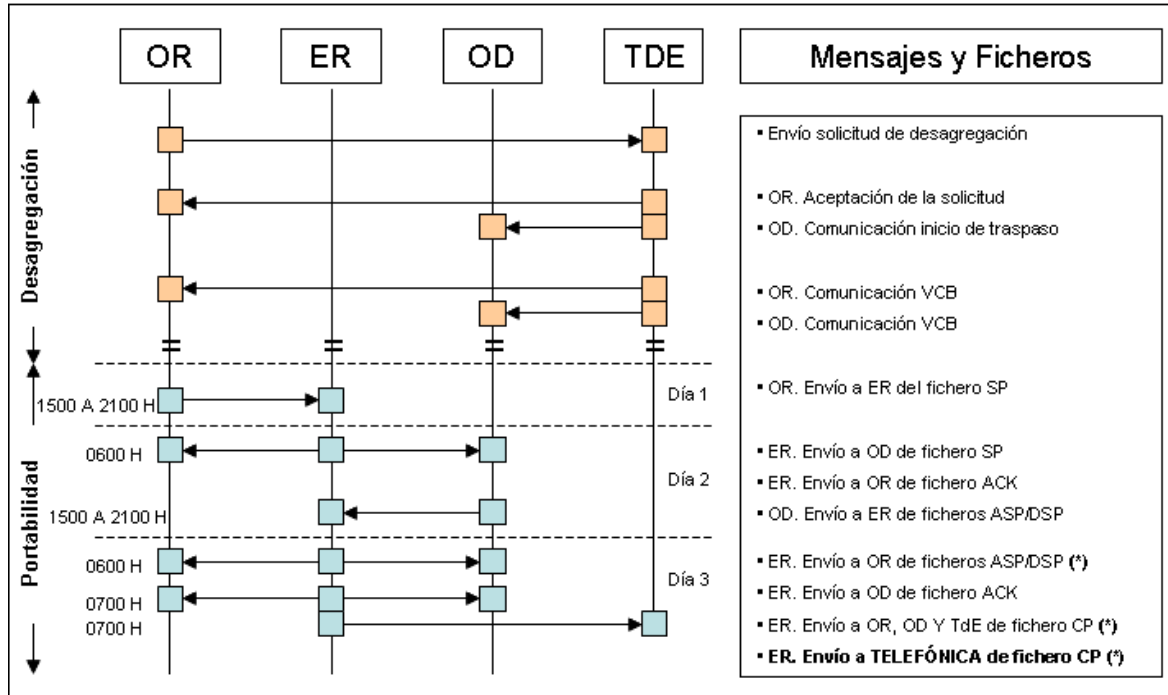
OR

ER

OD

TDE

Mensajes y Ficheros

Desagregación

Portabilidad

▪ Envío solicitud de desagregación

▪ OR. Aceptación de la solicitud

▪ OD. Comunicación inicio de traspaso

▪ OR. Comunicación VCB

▪ OD. Comunicación VCB

1500 A 2100 H

Día 1

▪ OR. Envío a ER del fichero SP

0600 H

Día 2

▪ ER. Envío a OD de fichero SP

▪ ER. Envío a OR de fichero ACK

1500 A 2100 H

▪ OD. Envío a ER de ficheros ASP/DSP

0600 H

Día 3

▪ ER. Envío a OR de ficheros ASP/DSP (*)

0700 H

▪ ER. Envío a OD de fichero ACK

0700 H

▪ ER. Envío a OR, OD Y TdE de fichero CP (*)

▪ ER. Envío a TELEFÓNICA de fichero CP (*)